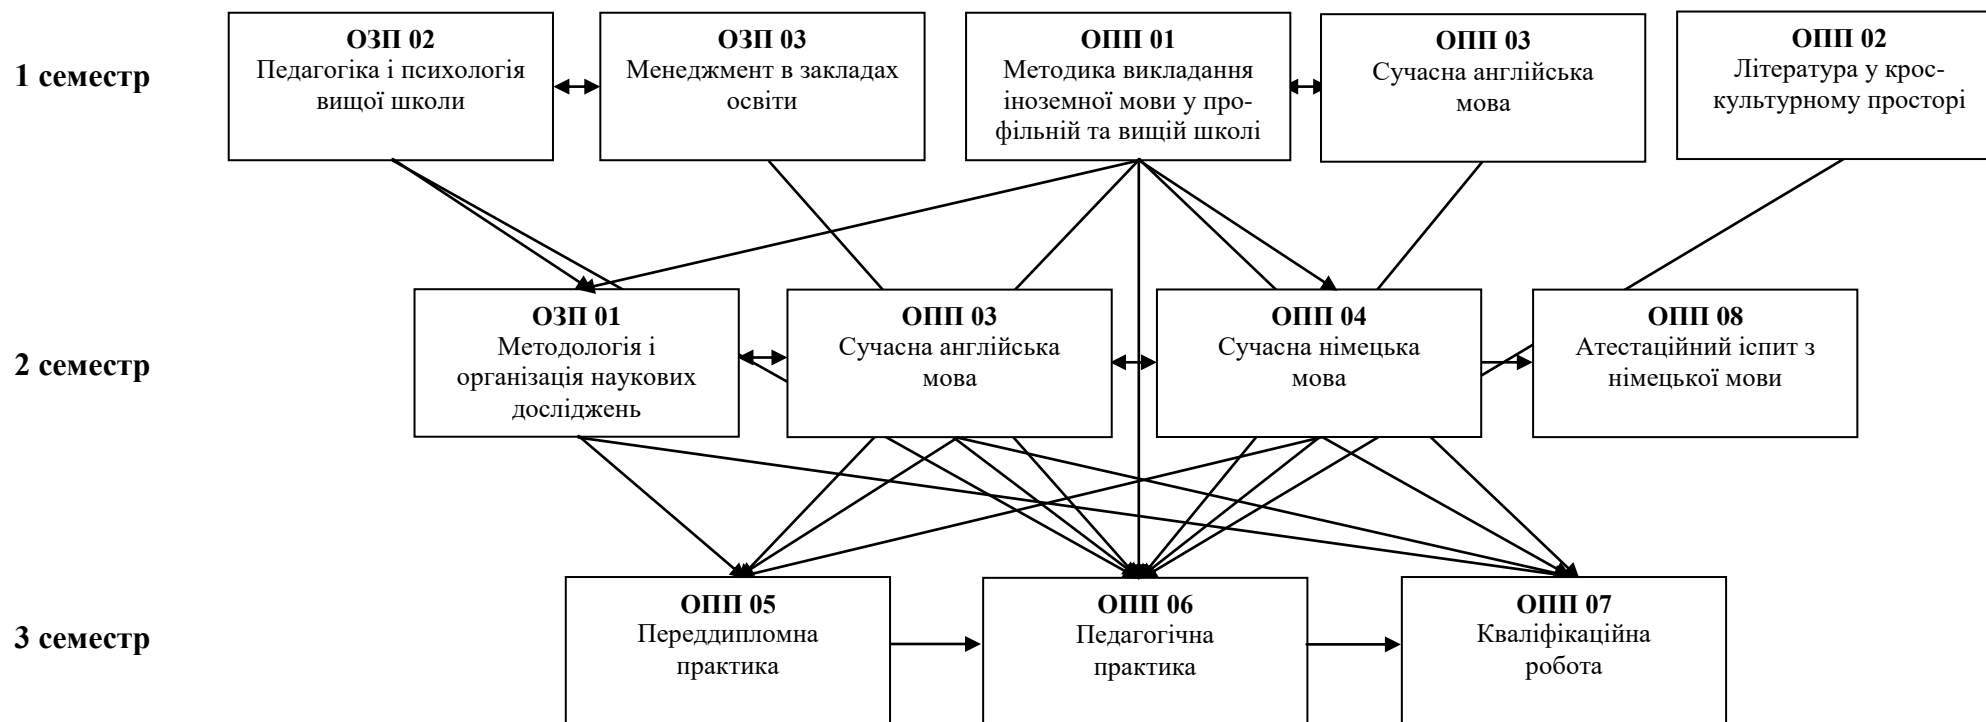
1 семестр

ОЗП 02
Педагогіка і психологія вищої школи

ОЗП 03
Менеджмент в закладах освіти

ОПП 01
Методика викладання іноземної мови у профільній та вищій школі

ОПП 03
Сучасна англійська мова

ОПП 02
Література у крос-культурному просторі

2 семестр

ОЗП 01
Методологія і організація наукових досліджень

ОПП 03
Сучасна англійська мова

ОПП 04
Сучасна німецька мова

ОПП 08
Атестаційний іспит з німецької мови

3 семестр

ОПП 05
Переддипломна практика

ОПП 06
Педагогічна практика

ОПП 07
Кваліфікаційна робота